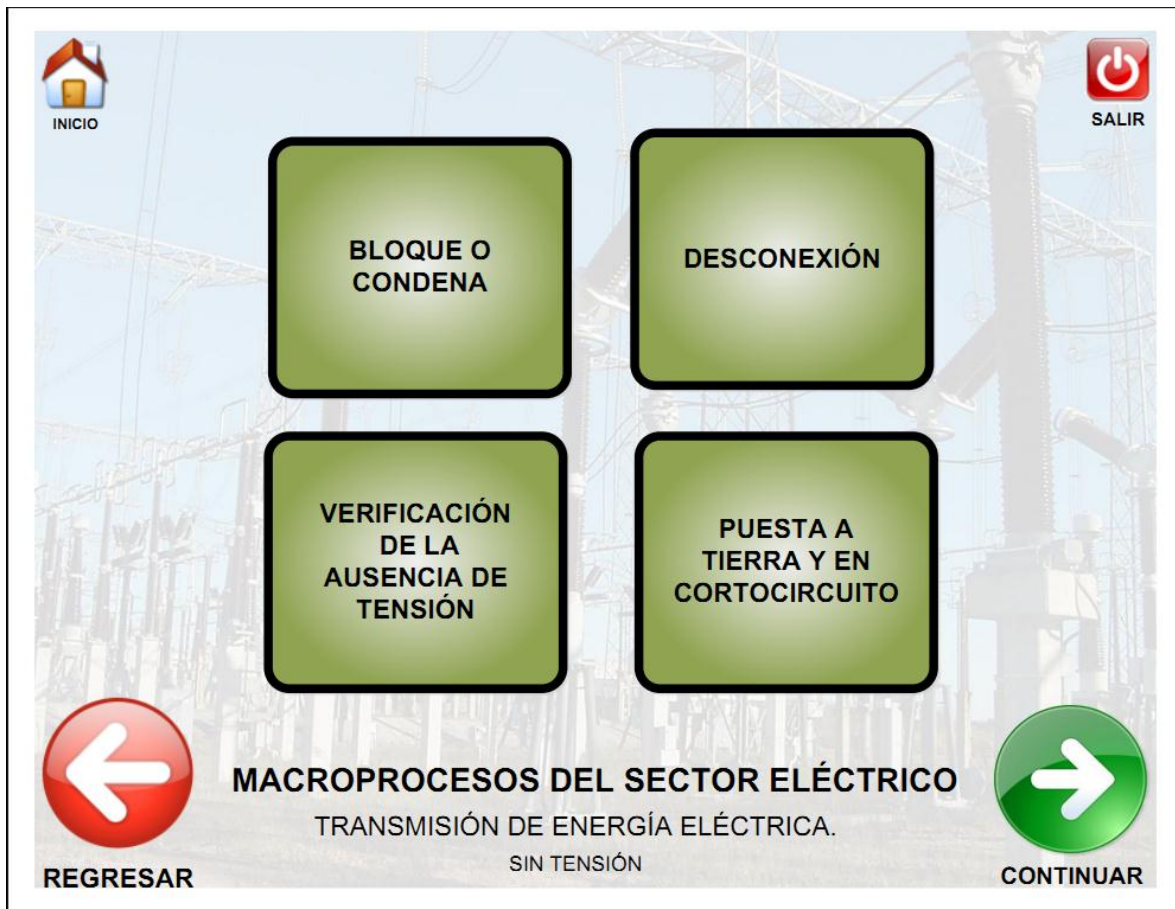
INICIO

SALIR

BLOQUE O CONDENA

DESCONEXIÓN

VERIFICACIÓN DE LA AUSENCIA DE TENSIÓN

PUESTA A TIERRA Y EN CORTOCIRCUITO

MACROPROCESOS DEL SECTOR ELÉCTRICO

TRANSMISIÓN DE ENERGÍA ELÉCTRICA.

SIN TENSIÓN

REGRESAR

CONTINUAR